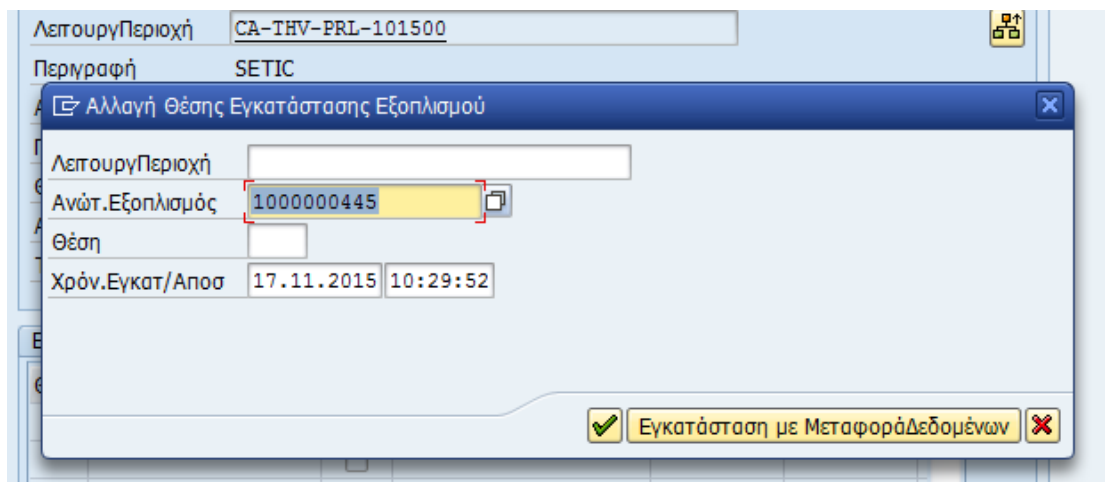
ΛειτουργΠεριοχή CA-THV-PRL-101500

Περιγραφή SETIC

Αλλαγή Θέσης Εγκατάστασης Εξοπλισμού

ΛειτουργΠεριοχή

Ανώτ.Εξοπλισμός 1000000445

Θέση

Χρόν.Εγκατ/Αποσ 17.11.2015 10:29:52

Εγκατάσταση με ΜεταφοράΔεδομένων